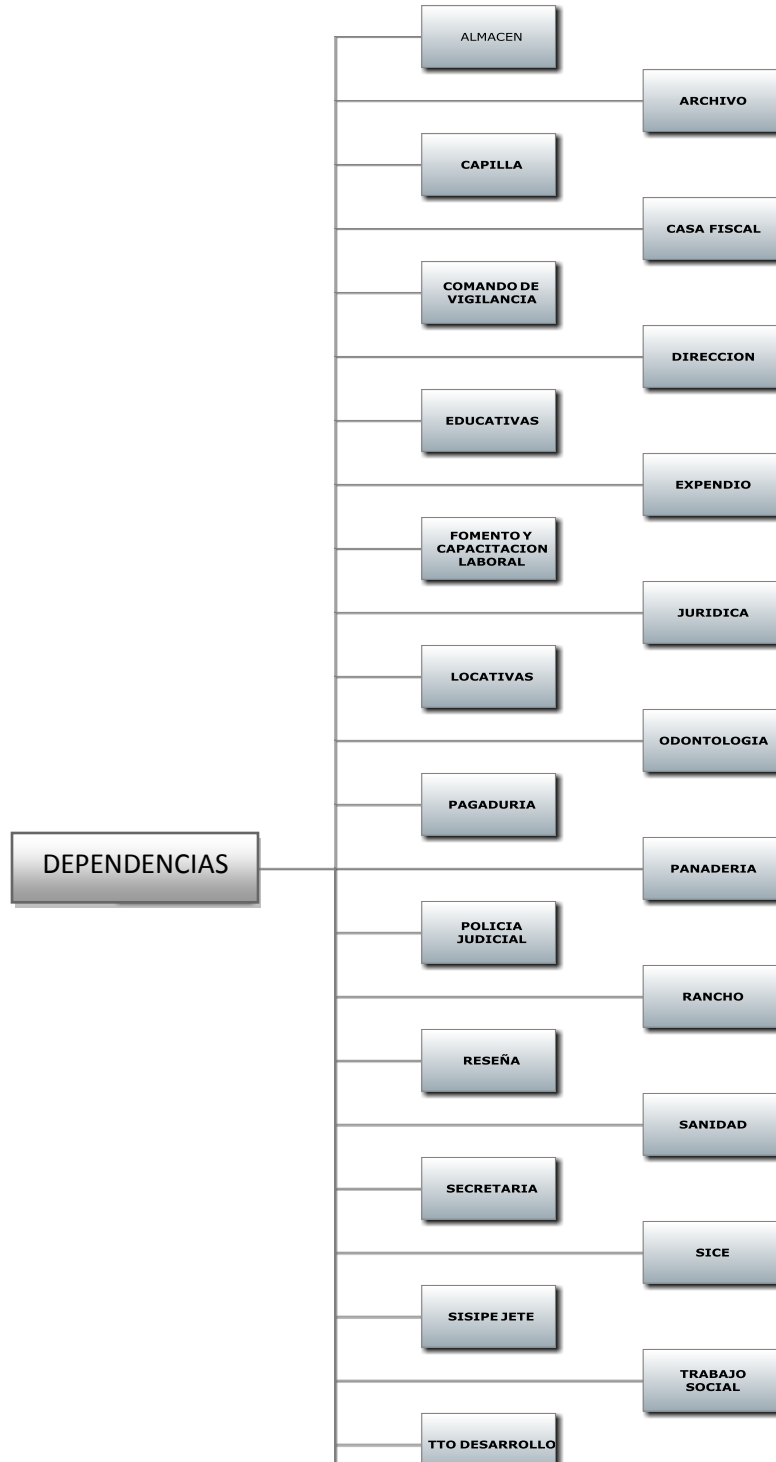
DEPENDENCIAS

ALMACEN

ARCHIVO

CAPILLA

CASA FISCAL

COMANDO DE VIGILANCIA

DIRECCION

EDUCATIVAS

EXPENDIO

FOMENTO Y CAPACITACION LABORAL

JURIDICA

LOCATIVAS

ODONTOLOGIA

PAGADURIA

PANADERIA

POLICIA JUDICIAL

RANCHO

RESEÑA

SANIDAD

SECRETARIA

SICE

SISIPE JETE

TRABAJO SOCIAL

TTO DESARROLLO